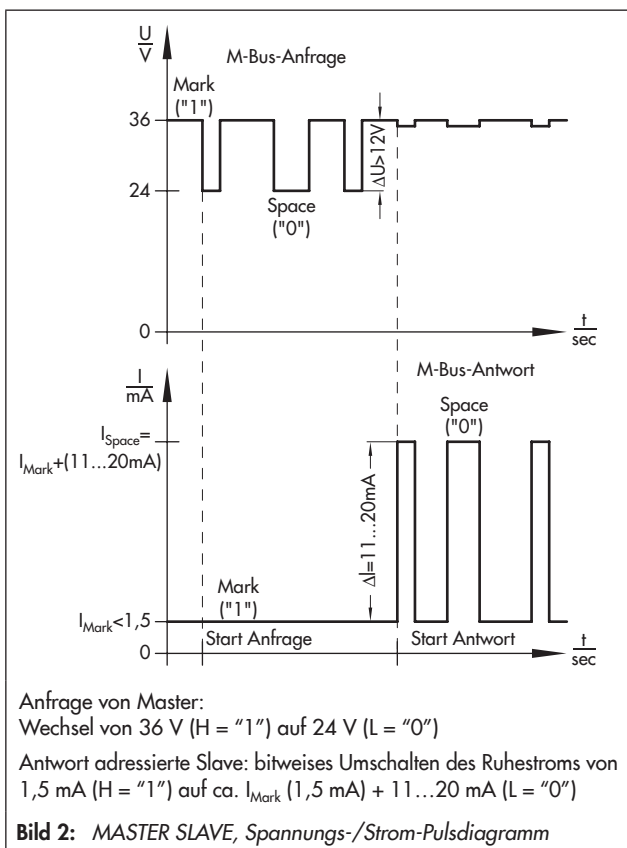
$\frac{U}{V}$

M-Bus-Anfrage

Mark ("1")

36

24

Space ("0")

$\Delta U > 12V$

0

$\frac{t}{sec}$

$\frac{I}{mA}$

M-Bus-Antwort

Space ("0")

$I_{Space}$= $I_{Mark}$+(11...20mA)

$\Delta I$=11...20mA

Mark ("1")

$I_{Mark}$<1,5

Start Anfrage

Start Antwort

0

$\frac{t}{sec}$

Anfrage von Master:
Wechsel von 36 V (H = "1") auf 24 V (L = "0")

Antwort adressierte Slave: bitweises Umschalten des Ruhestroms von 1,5 mA (H = "1") auf ca. $I_{Mark}$ (1,5 mA) + 11…20 mA (L = "0")

**Bild 2:** *MASTER SLAVE, Spannungs-/Strom-Pulsdiagramm*